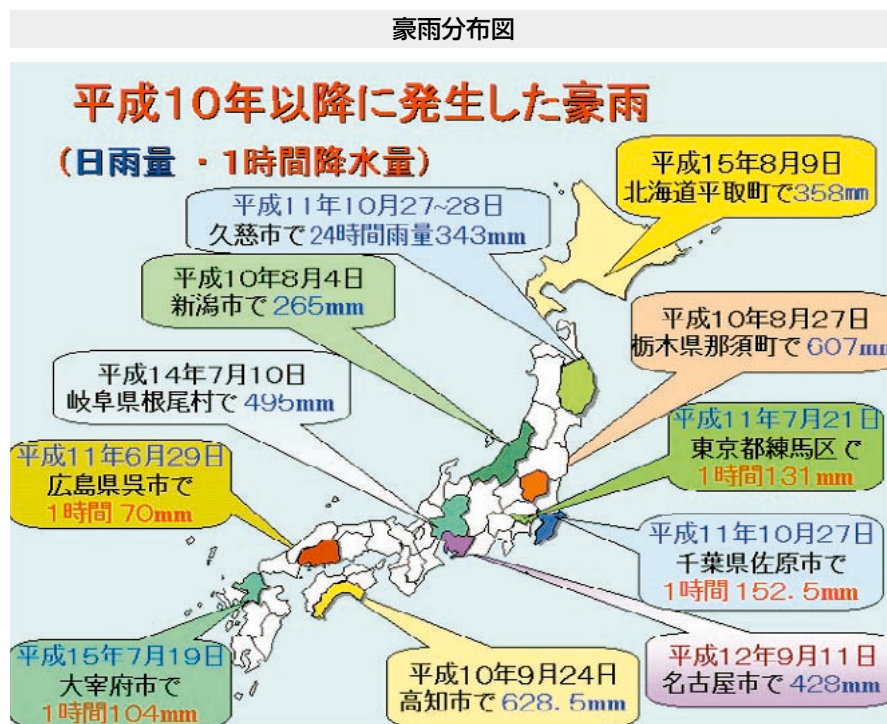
豪雨分布図

平成10年以降に発生した豪雨

(日雨量 ・1時間降水量)

平成15年8月9日
北海道平取町で358mm

平成11年10月27~28日
久慈市で24時間雨量343mm

平成10年8月4日
新潟市で265mm

平成10年8月27日
栃木県那須町で607mm

平成14年7月10日
岐阜県根尾村で495mm

平成11年7月21日
東京都練馬区で
1時間131mm

平成11年6月29日
広島県呉市で
1時間 70mm

平成11年10月27日
千葉県佐原市で
1時間 152.5mm

平成15年7月19日
大宰府市で
1時間104mm

平成10年9月24日
高知市で628.5mm

平成12年9月11日
名古屋市で428mm